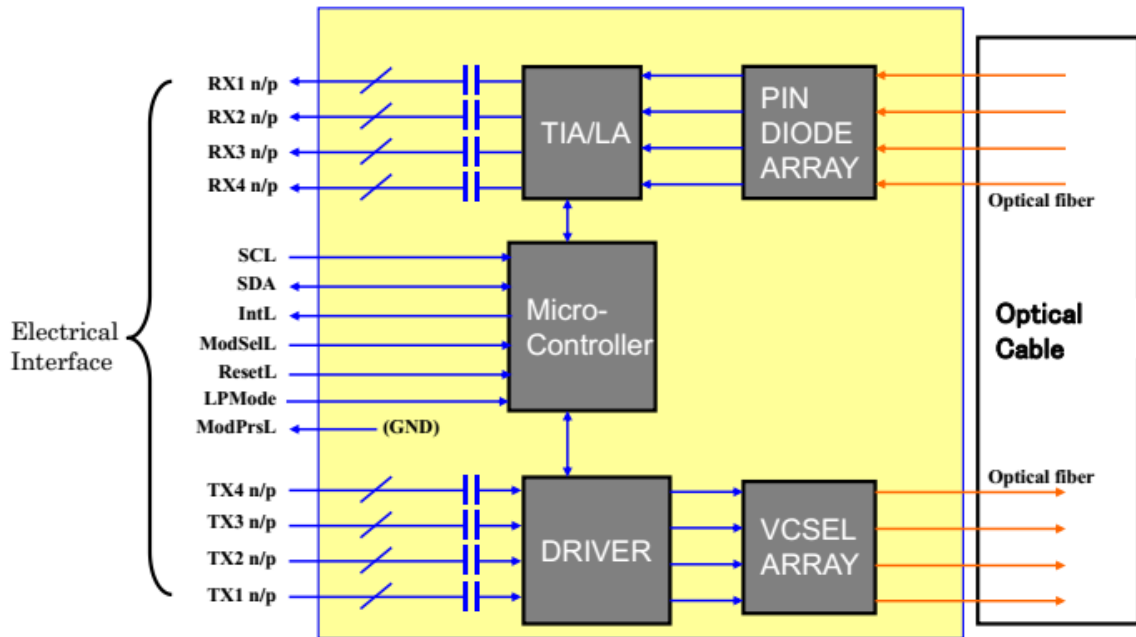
RX1 n/p
RX2 n/p
RX3 n/p
RX4 n/p

TIA/LA

PIN DIODE ARRAY

Optical fiber

SCL
SDA
IntL
ModSelL
ResetL
LPMode
ModPrsL

(GND)

Micro-Controller

Electrical Interface

Optical Cable

TX4 n/p
TX3 n/p
TX2 n/p
TX1 n/p

DRIVER

VCSEL ARRAY

Optical fiber